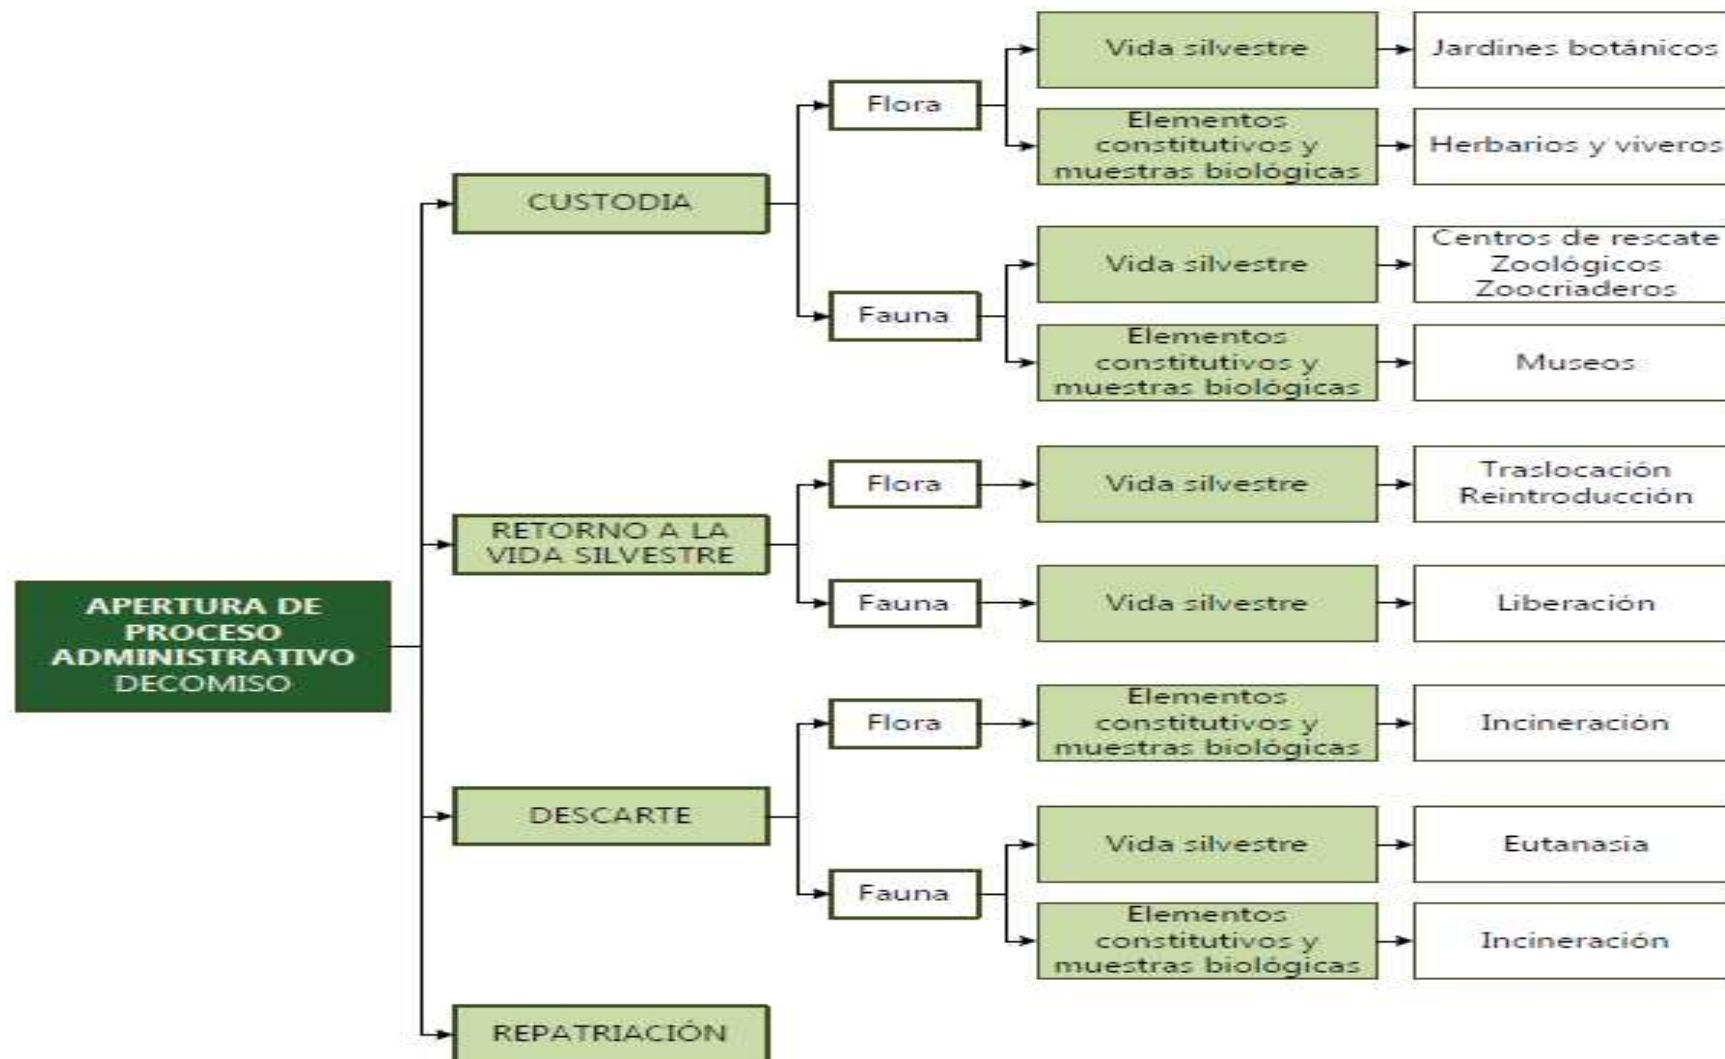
APERTURA DE PROCESO ADMINISTRATIVO DECOMISO

CUSTODIA

Flora

Vida silvestre

Jardines botánicos

Elementos constitutivos y muestras biológicas

Herbarios y viveros

Fauna

Vida silvestre

Centros de rescate
Zoológicos
Zoocriaderos

Elementos constitutivos y muestras biológicas

Museos

RETORNO A LA VIDA SILVESTRE

Flora

Vida silvestre

Traslocación
Reintroducción

Fauna

Vida silvestre

Liberación

DESCARTE

Flora

Elementos constitutivos y muestras biológicas

Incineración

Fauna

Vida silvestre

Eutanasia

Elementos constitutivos y muestras biológicas

Incineración

REPATRIACIÓN